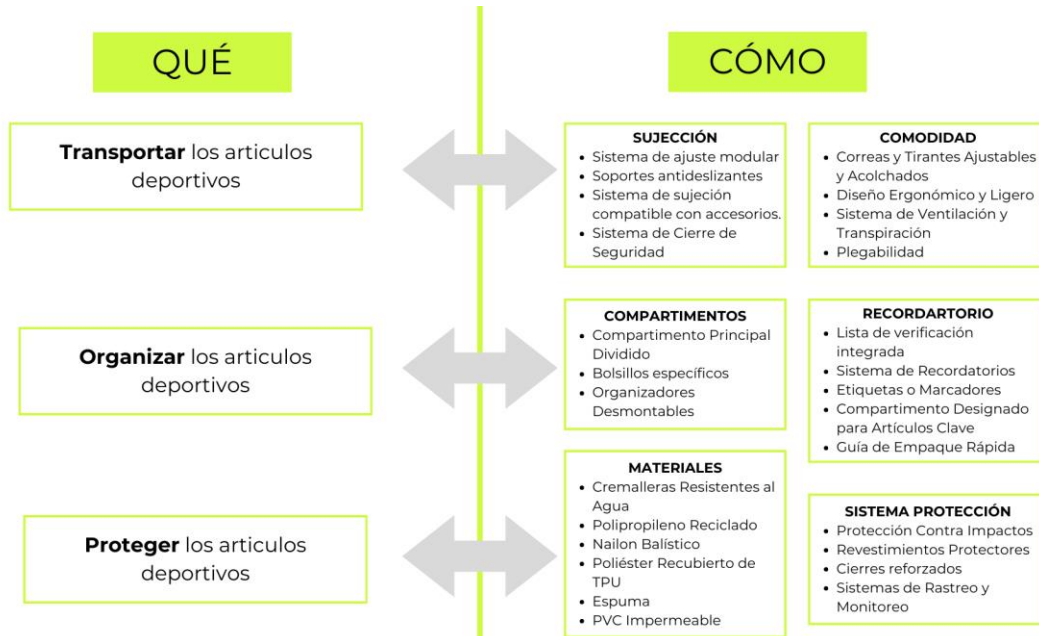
QUÉ

Transportar los articulos deportivos

Organizar los articulos deportivos

Proteger los articulos deportivos

CÓMO

SUJECCIÓN
• Sistema de ajuste modular
• Soportes antideslizantes
• Sistema de sujeción compatible con accesorios.
• Sistema de Cierre de Seguridad

COMODIDAD
• Correas y Tirantes Ajustables y Acolchados
• Diseño Ergonómico y Ligero
• Sistema de Ventilación y Transpiración
• Plegabilidad

COMPARTIMENTOS
• Compartimento Principal Dividido
• Bolsillos específicos
• Organizadores Desmontables

RECORDARTORIO
• Lista de verificación integrada
• Sistema de Recordatorios
• Etiquetas o Marcadores
• Compartimento Designado para Artículos Clave
• Guía de Empaque Rápida

MATERIALES
• Cremalleras Resistentes al Agua
• Polipropileno Reciclado
• Nailon Balístico
• Poliéster Recubierto de TPU
• Espuma
• PVC Impermeable

SISTEMA PROTECCIÓN
• Protección Contra Impactos
• Revestimientos Protectores
• Cierres reforzados
• Sistemas de Rastreo y Monitoreo